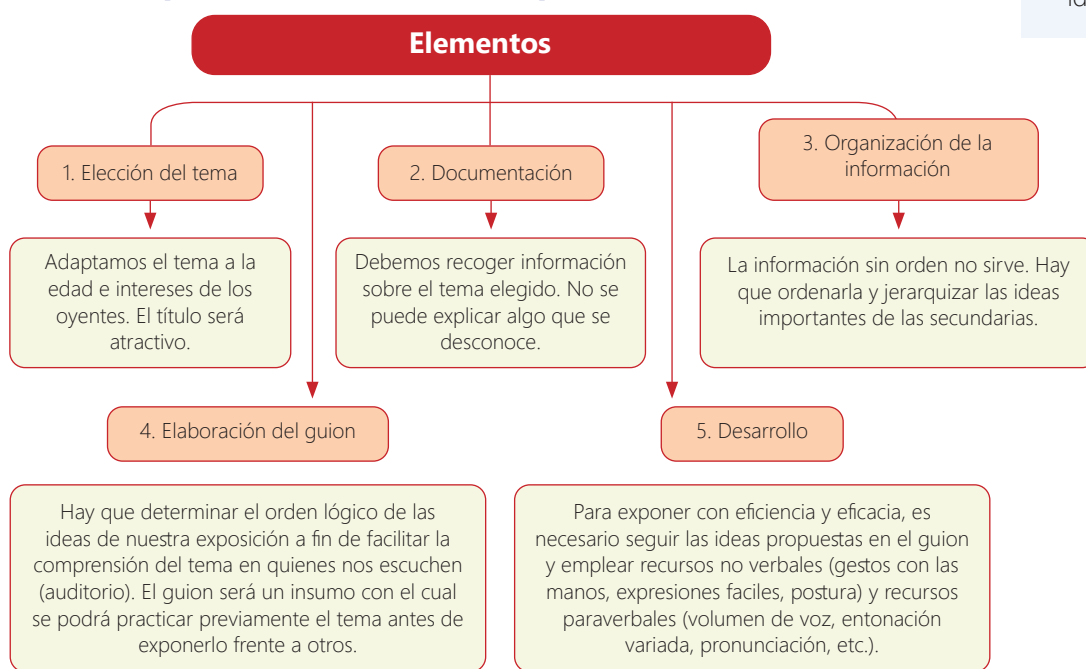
Elementos

1. Elección del tema

Adaptamos el tema a la edad e intereses de los oyentes. El título será atractivo.

2. Documentación

Debemos recoger información sobre el tema elegido. No se puede explicar algo que se desconoce.

3. Organización de la información

La información sin orden no sirve. Hay que ordenarla y jerarquizar las ideas importantes de las secundarias.

4. Elaboración del guion

Hay que determinar el orden lógico de las ideas de nuestra exposición a fin de facilitar la comprensión del tema en quienes nos escuchen (auditorio). El guion será un insumo con el cual se podrá practicar previamente el tema antes de exponerlo frente a otros.

5. Desarrollo

Para exponer con eficiencia y eficacia, es necesario seguir las ideas propuestas en el guion y emplear recursos no verbales (gestos con las manos, expresiones faciles, postura) y recursos paraverbales (volumen de voz, entonación variada, pronunciación, etc.).